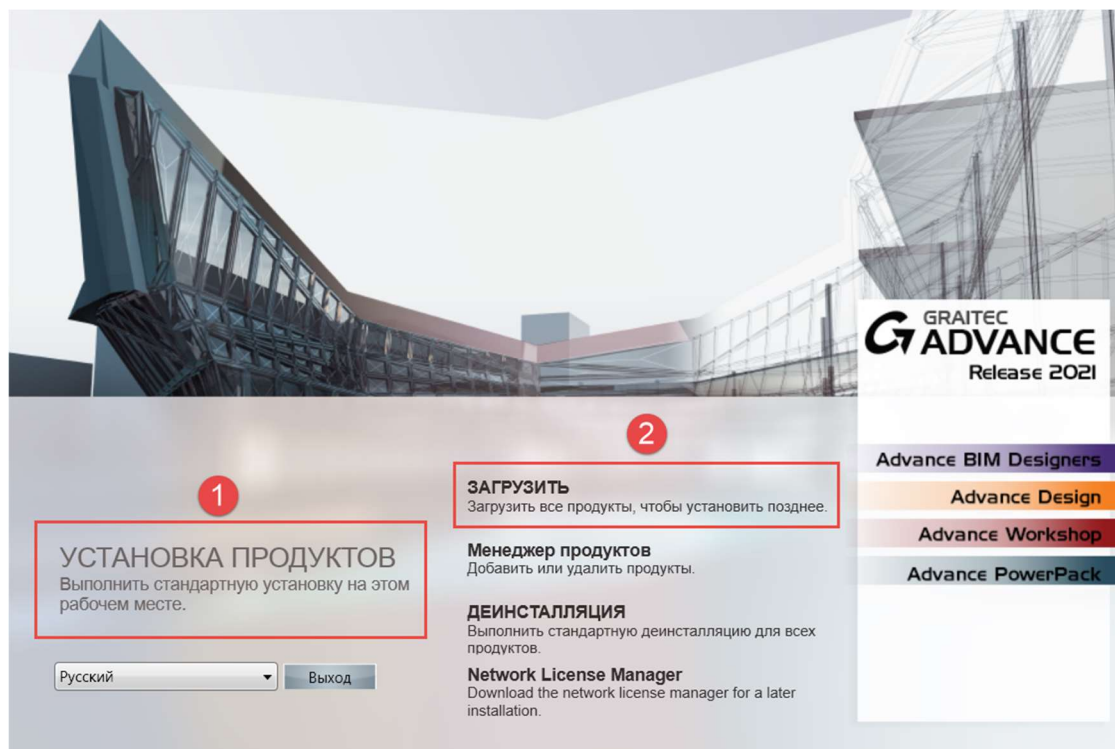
GRAITEC
ADVANCE
Release 2021

Advance BIM Designers
Advance Design
Advance Workshop
Advance PowerPack

2

ЗАГРУЗИТЬ
Загрузить все продукты, чтобы установить позднее.

1

УСТАНОВКА ПРОДУКТОВ
Выполнить стандартную установку на этом рабочем месте.

Менеджер продуктов
Добавить или удалить продукты.

ДЕИНСТАЛЛЯЦИЯ
Выполнить стандартную деинсталляцию для всех продуктов.

Network License Manager
Download the network license manager for a later installation.

Русский
Выход